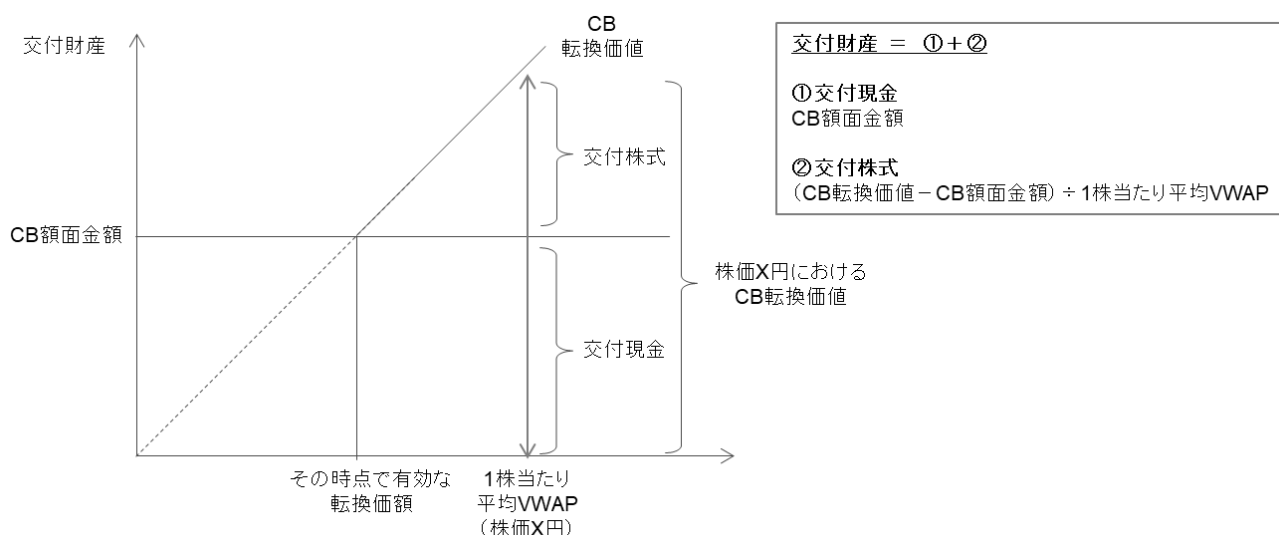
交付財産

CB
転換価値

交付株式

CB額面金額

株価X円における
CB転換価値

交付現金

その時点で有効な
転換価額

1株当たり
平均VWAP
（株価X円）

交付財産 ＝ ①＋②

①交付現金
CB額面金額

②交付株式
（CB転換価値－CB額面金額）÷ 1株当たり平均VWAP